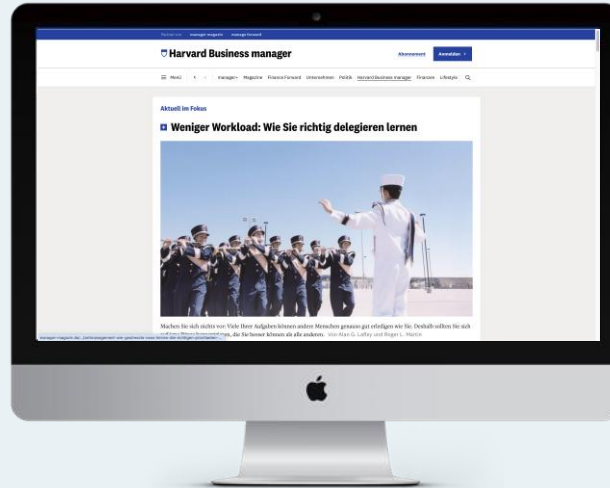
Harvard Business manager

Abonnement

Anmelden

Menü

manager

Magazine

Finance Forward

Unternehmen

Politik

Harvard Business manager

Finanzen

Lifestyle

Aktuell im Fokus

Weniger Workload: Wie Sie richtig delegieren lernen

Machen Sie sich nichts vor: Viele Ihrer Aufgaben können andere Menschen genauso gut erledigen wie Sie. Deshalb sollten Sie sich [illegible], die Sie besser können als alle anderen. Von Alan G. Lafley und Roger L. Martin